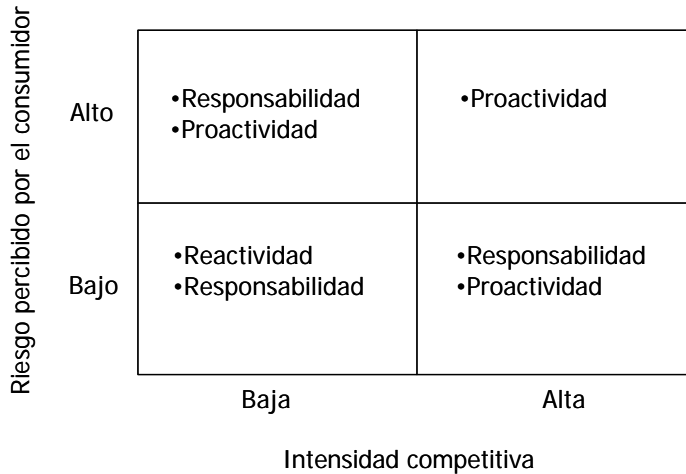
Riesgo percibido por el consumidor

| | Baja | Alta |
|---|---|---|
| Alto | •Responsabilidad •Proactividad | •Proactividad |
| Bajo | •Reactividad •Responsabilidad | •Responsabilidad •Proactividad |

Intensidad competitiva